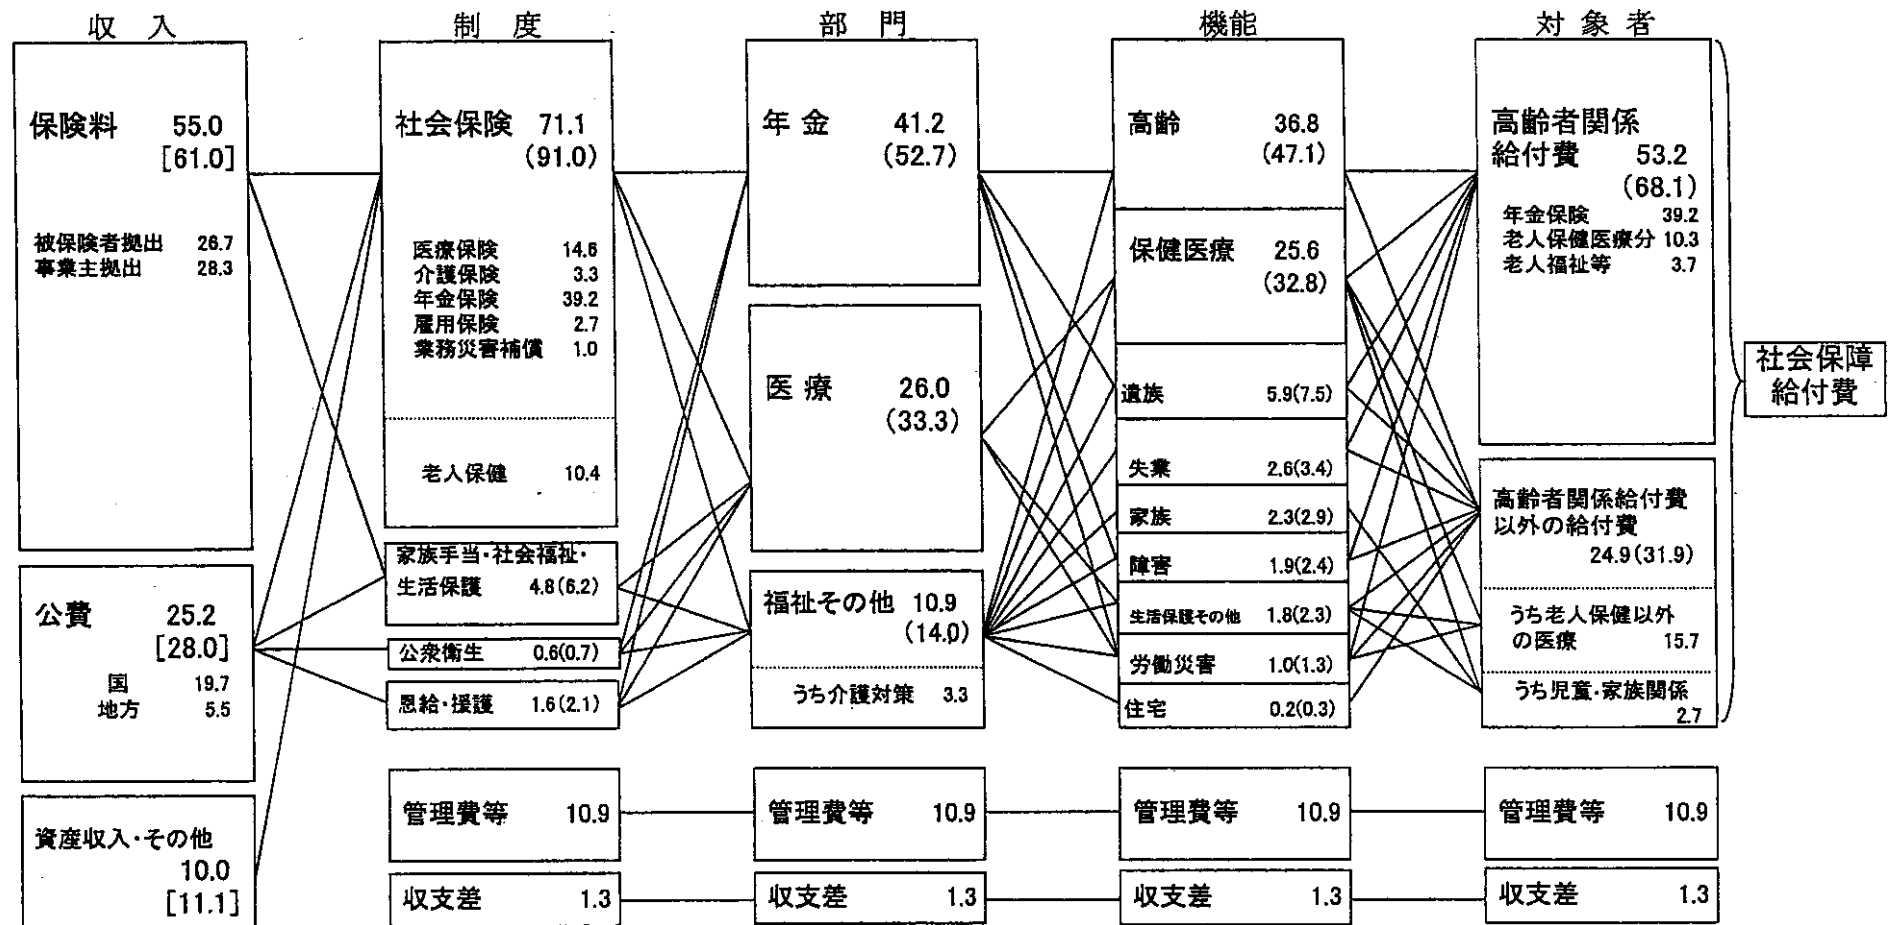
収入

保険料 55.0 [61.0]

被保険者拠出 26.7
事業主拠出 28.3

公費 25.2 [28.0]

国 19.7
地方 5.5

資産収入・その他 10.0 [11.1]

制度

社会保険 71.1 (91.0)

医療保険 14.6
介護保険 3.3
年金保険 39.2
雇用保険 2.7
業務災害補償 1.0

老人保健 10.4

家族手当・社会福祉・生活保護 4.8(6.2)

公衆衛生 0.6(0.7)

恩給・援護 1.6(2.1)

管理費等 10.9

収支差 1.3

部門

年金 41.2 (52.7)

医療 26.0 (33.3)

福祉その他 10.9 (14.0)

うち介護対策 3.3

管理費等 10.9

収支差 1.3

機能

高齢 36.8 (47.1)

保健医療 25.6 (32.8)

遺族 5.9(7.5)

失業 2.6(3.4)

家族 2.3(2.9)

障害 1.9(2.4)

生活保護その他 1.8(2.3)

労働災害 1.0(1.3)

住宅 0.2(0.3)

管理費等 10.9

収支差 1.3

対象者

高齢者関係給付費 53.2 (68.1)

年金保険 39.2
老人保健医療分 10.3
老人福祉等 3.7

高齢者関係給付費以外の給付費 24.9(31.9)

うち老人保健以外の医療 15.7

うち児童・家族関係 2.7

社会保障給付費

管理費等 10.9

収支差 1.3